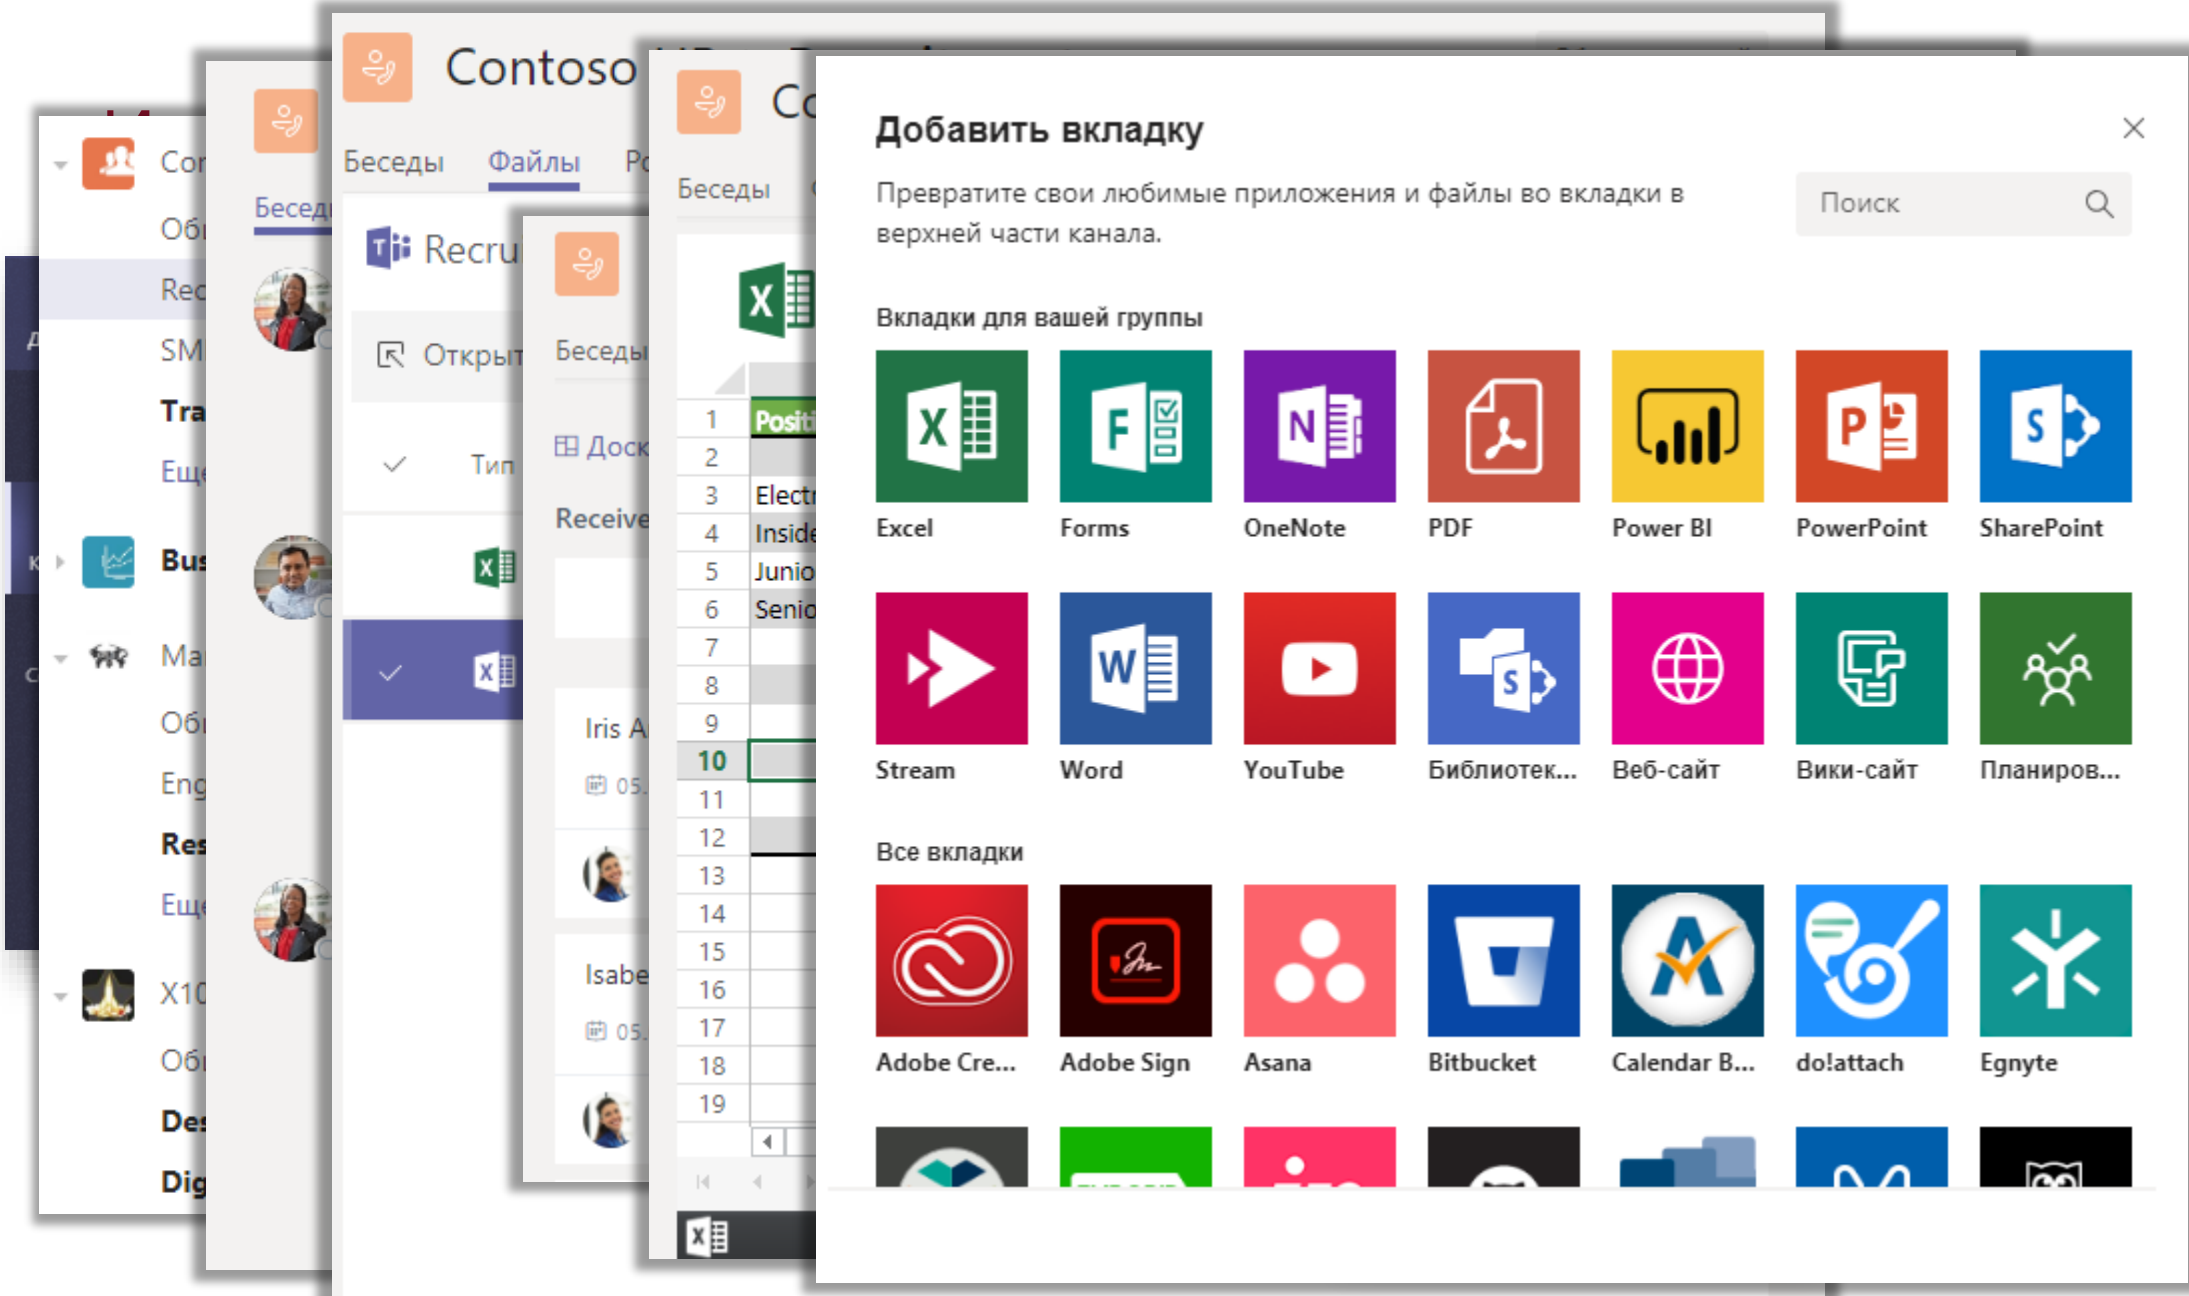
Добавить вкладку

Превратите свои любимые приложения и файлы во вкладки в верхней части канала.

Поиск

Вкладки для вашей группы

Excel
Forms
OneNote
PDF
Power BI
PowerPoint
SharePoint

Stream
Word
YouTube
Библиотек...
Веб-сайт
Вики-сайт
Планиров...

Все вкладки

Adobe Cre...
Adobe Sign
Asana
Bitbucket
Calendar B...
do!attach
Egnyte

Contoso
Беседы
Файлы
Recru
Открыт
Тип
Беседы
Доск
Receive
Iris A
05.
Isabe
05.
Co
Беседы
Posit
Electr
Inside
Junio
Senio
1
2
3
4
5
6
7
8
9
10
11
12
13
14
15
16
17
18
19
Беседы
Co
Об
Rec
SM
Tra
Ещ
Bus
Ma
Об
Eng
Res
Ещ
X10
Об
De
Dig